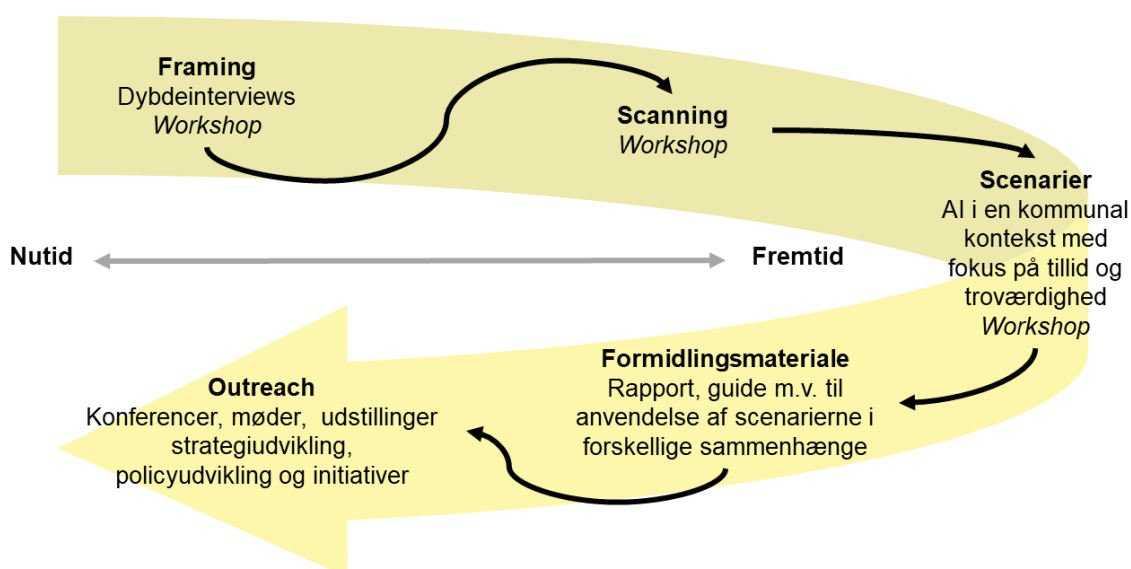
Framing
Dybdeinterviews
Workshop

Scanning
Workshop

Scenarier
AI i en kommunal kontekst med fokus på tillid og troværdighed
Workshop

Nutid

Fremtid

Formidlingsmateriale
Rapport, guide m.v. til anvendelse af scenarierne i forskellige sammenhænge

Outreach
Konferencer, møder, udstillinger strategiudvikling, policyudvikling og initiativer